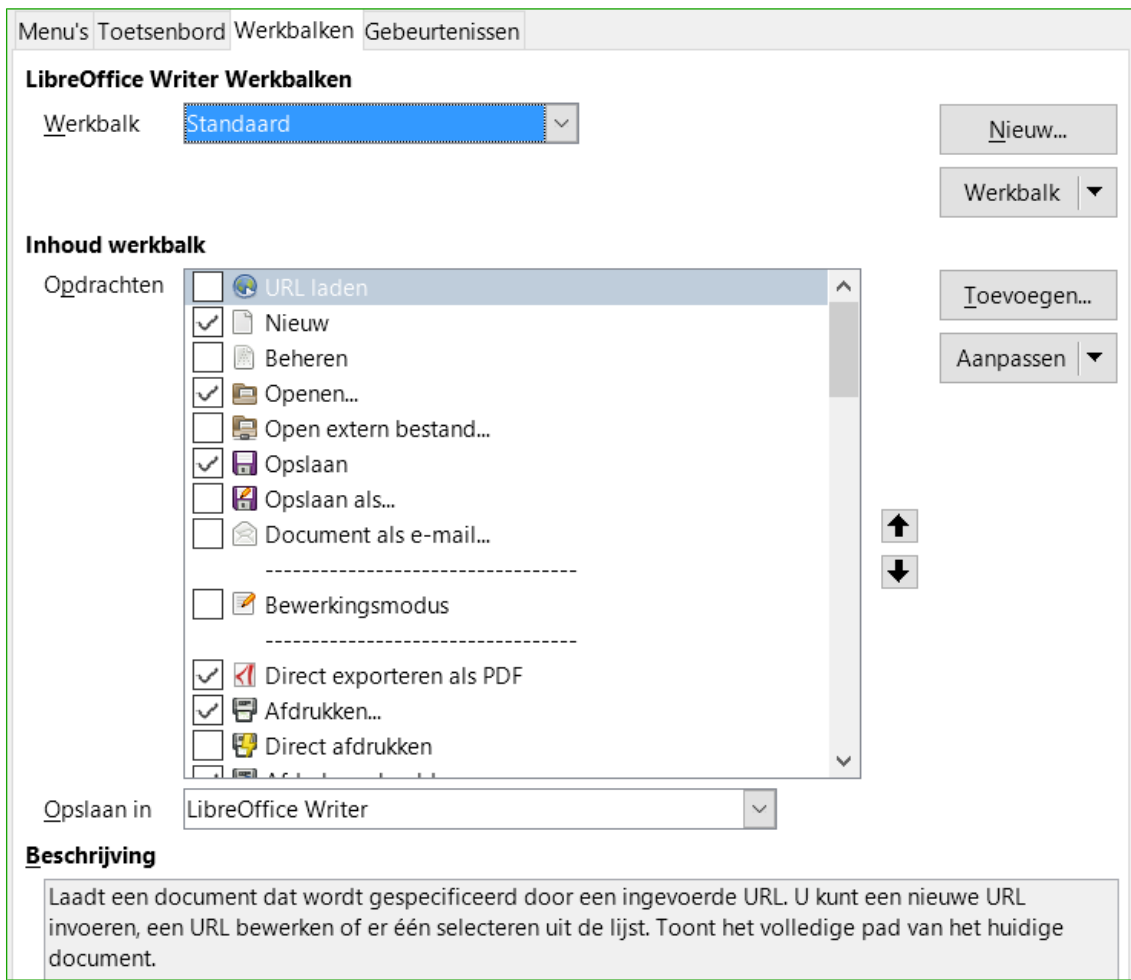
Menu's Toetsenbord Werkbalken Gebeurtenissen

LibreOffice Writer Werkbalken

Werkbalk Standaard

Nieuw...

Werkbalk

Inhoud werkbalk

Opdrachten

URL laden
Nieuw
Beheren
Openen...
Open extern bestand...
Opslaan
Opslaan als...
Document als e-mail...
----------------------------------
Bewerkingsmodus
----------------------------------
Direct exporteren als PDF
Afdrukken...
Direct afdrukken
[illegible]

Toevoegen...

Aanpassen

Opslaan in LibreOffice Writer

Beschrijving

Laadt een document dat wordt gespecificeerd door een ingevoerde URL. U kunt een nieuwe URL invoeren, een URL bewerken of er één selecteren uit de lijst. Toont het volledige pad van het huidige document.